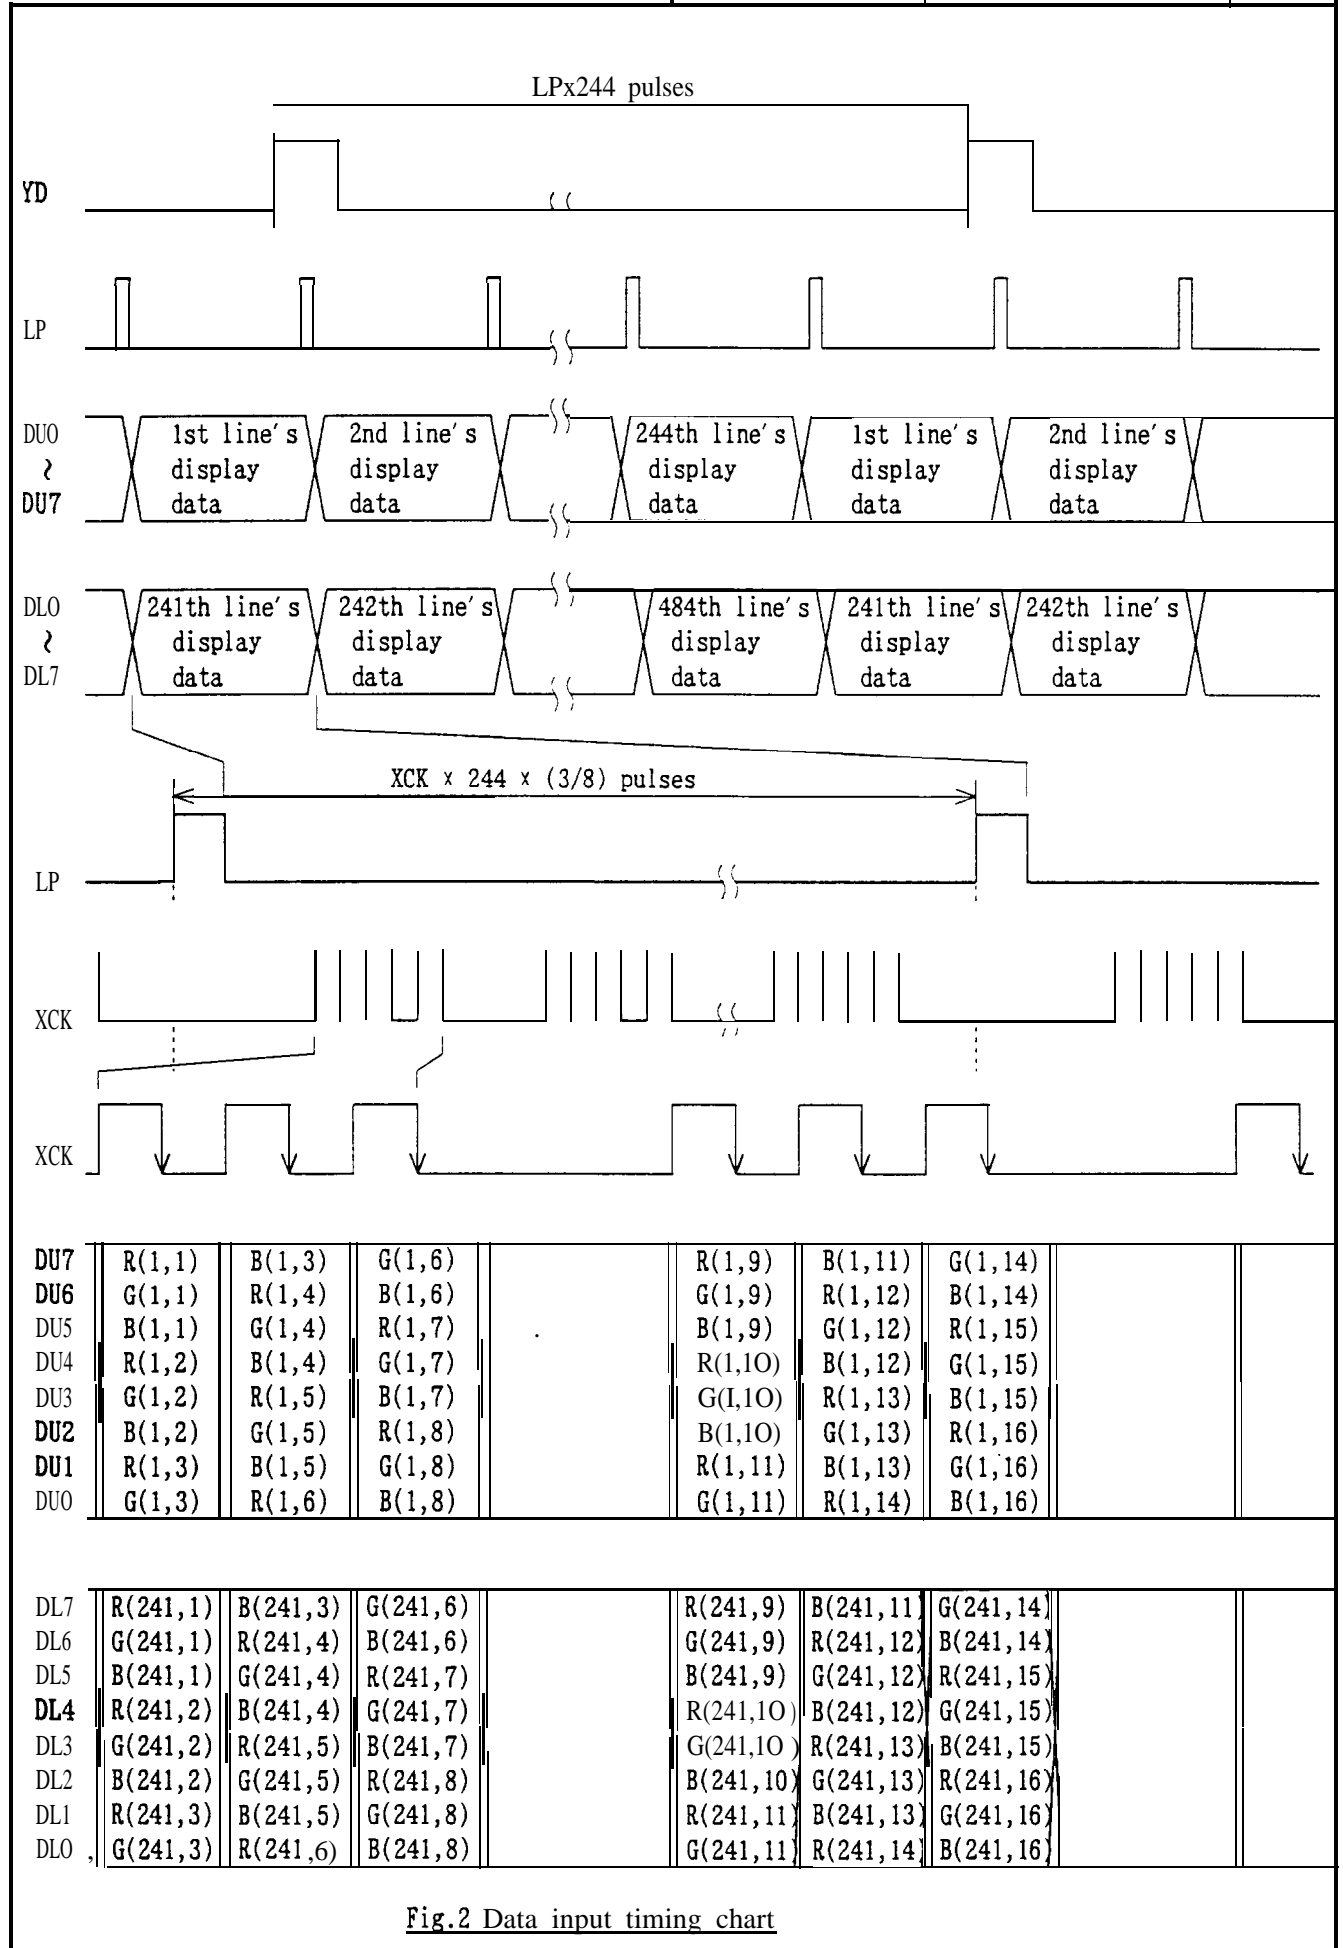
LPx244 pulses

YD

LP

DU0
~
DU7

1st line's display data
2nd line's display data
244th line's display data
1st line's display data
2nd line's display data

DL0
~
DL7

241th line's display data
242th line's display data
484th line's display data
241th line's display data
242th line's display data

XCK x 244 x (3/8) pulses

LP

XCK

XCK

| | | | | | | | |
|---|---|---|---|---|---|---|---|
| DU7 | R(1,1) | B(1,3) | G(1,6) | | R(1,9) | B(1,11) | G(1,14) |
| DU6 | G(1,1) | R(1,4) | B(1,6) | | G(1,9) | R(1,12) | B(1,14) |
| DU5 | B(1,1) | G(1,4) | R(1,7) | . | B(1,9) | G(1,12) | R(1,15) |
| DU4 | R(1,2) | B(1,4) | G(1,7) | | R(1,1O) | B(1,12) | G(1,15) |
| DU3 | G(1,2) | R(1,5) | B(1,7) | | G(I,1O) | R(1,13) | B(1,15) |
| DU2 | B(1,2) | G(1,5) | R(1,8) | | B(1,1O) | G(1,13) | R(1,16) |
| DU1 | R(1,3) | B(1,5) | G(1,8) | | R(1,11) | B(1,13) | G(1,16) |
| DU0 | G(1,3) | R(1,6) | B(1,8) | | G(1,11) | R(1,14) | B(1,16) |

| | | | | | | | |
|---|---|---|---|---|---|---|---|
| DL7 | R(241,1) | B(241,3) | G(241,6) | | R(241,9) | B(241,11 | G(241,14) |
| DL6 | G(241,1) | R(241,4) | B(241,6) | | G(241,9) | R(241,12) | B(241,14) |
| DL5 | B(241,1) | G(241,4) | R(241,7) | | B(241,9) | G(241,12) | R(241,15) |
| DL4 | R(241,2) | B(241,4) | G(241,7) | | R(241,1O) | B(241,12) | G(241,15) |
| DL3 | G(241,2) | R(241,5) | B(241,7) | | G(241,1O ) | R(241,13) | B(241,15) |
| DL2 | B(241,2) | G(241,5) | R(241,8) | | B(241,10) | G(241,13) | R(241,16) |
| DL1 | R(241,3) | B(241,5) | G(241,8) | | R(241,11) | B(241,13) | G(241,16) |
| DL0 , | G(241,3) | R(241,6) | B(241,8) | | G(241,11) | R(241,14) | B(241,16) |

Fig.2 Data input timing chart